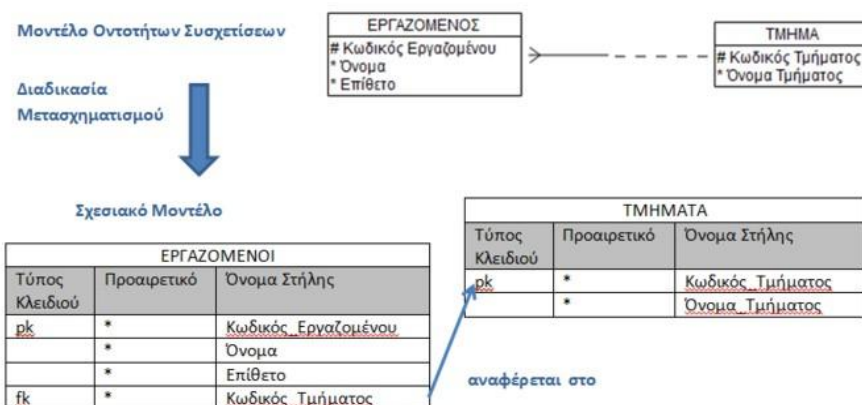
Μοντέλο Οντοτήτων Συσχετίσεων

ΕΡΓΑΖΟΜΕΝΟΣ
# Κωδικός Εργαζομένου
* Όνομα
* Επίθετο

ΤΜΗΜΑ
# Κωδικός Τμήματος
* Όνομα Τμήματος

Διαδικασία Μετασχηματισμού

Σχεσιακό Μοντέλο

| ΤΜΗΜΑΤΑ | | |
|---|---|---|
| Τύπος Κλειδιού | Προαιρετικό | Όνομα Στήλης |
| pk | * | Κωδικός_Τμήματος |
| | * | Όνομα_Τμήματος |

| ΕΡΓΑΖΟΜΕΝΟΙ | | |
|---|---|---|
| Τύπος Κλειδιού | Προαιρετικό | Όνομα Στήλης |
| pk | * | Κωδικός_Εργαζομένου |
| | * | Όνομα |
| | * | Επίθετο |
| fk | * | Κωδικός_Τμήματος |

αναφέρεται στο